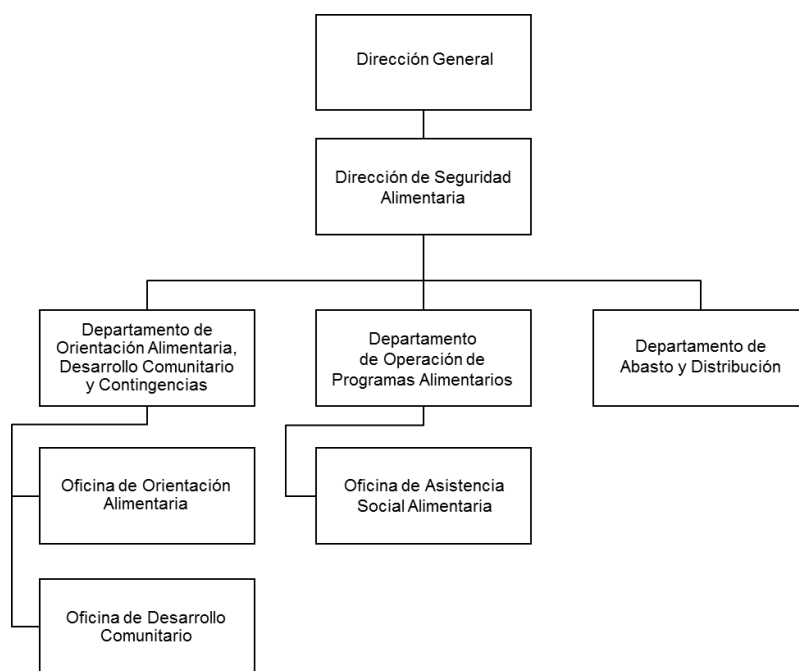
Dirección General

Dirección de Seguridad Alimentaria

Departamento de Orientación Alimentaria, Desarrollo Comunitario y Contingencias

Departamento de Operación de Programas Alimentarios

Departamento de Abasto y Distribución

Oficina de Orientación Alimentaria

Oficina de Asistencia Social Alimentaria

Oficina de Desarrollo Comunitario